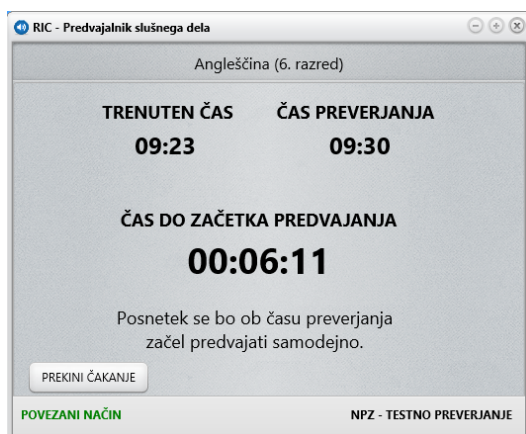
RIC - Predvajalnik slušnega dela

Angleščina (6. razred)

TRENUTEN ČAS
09:23

ČAS PREVERJANJA
09:30

ČAS DO ZAČETKA PREDVAJANJA
00:06:11

Posnetek se bo ob času preverjanja začel predvajati samodejno.

PREKINI ČAKANJE

POVEZANI NAČIN

NPZ - TESTNO PREVERJANJE